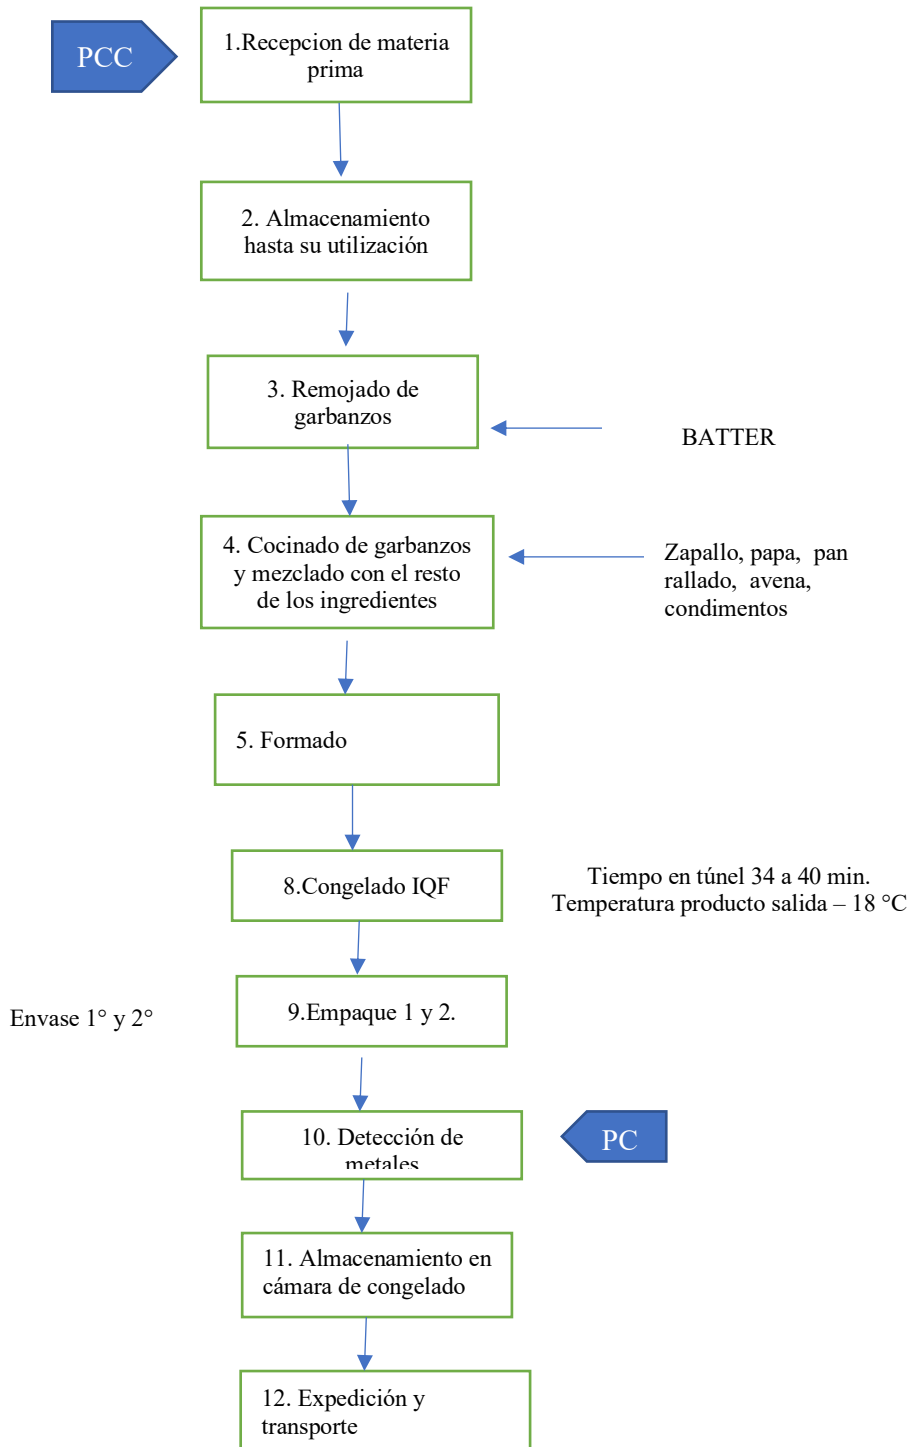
PCC

1.Recepcion de materia prima

2. Almacenamiento hasta su utilización

3. Remojado de garbanzos

BATTER

4. Cocinado de garbanzos y mezclado con el resto de los ingredientes

Zapallo, papa, pan rallado, avena, condimentos

5. Formado

8.Congelado IQF

Tiempo en túnel 34 a 40 min.
Temperatura producto salida – 18 °C

Envase 1° y 2°

9.Empaque 1 y 2.

10. Detección de metales

PC

11. Almacenamiento en cámara de congelado

12. Expedición y transporte